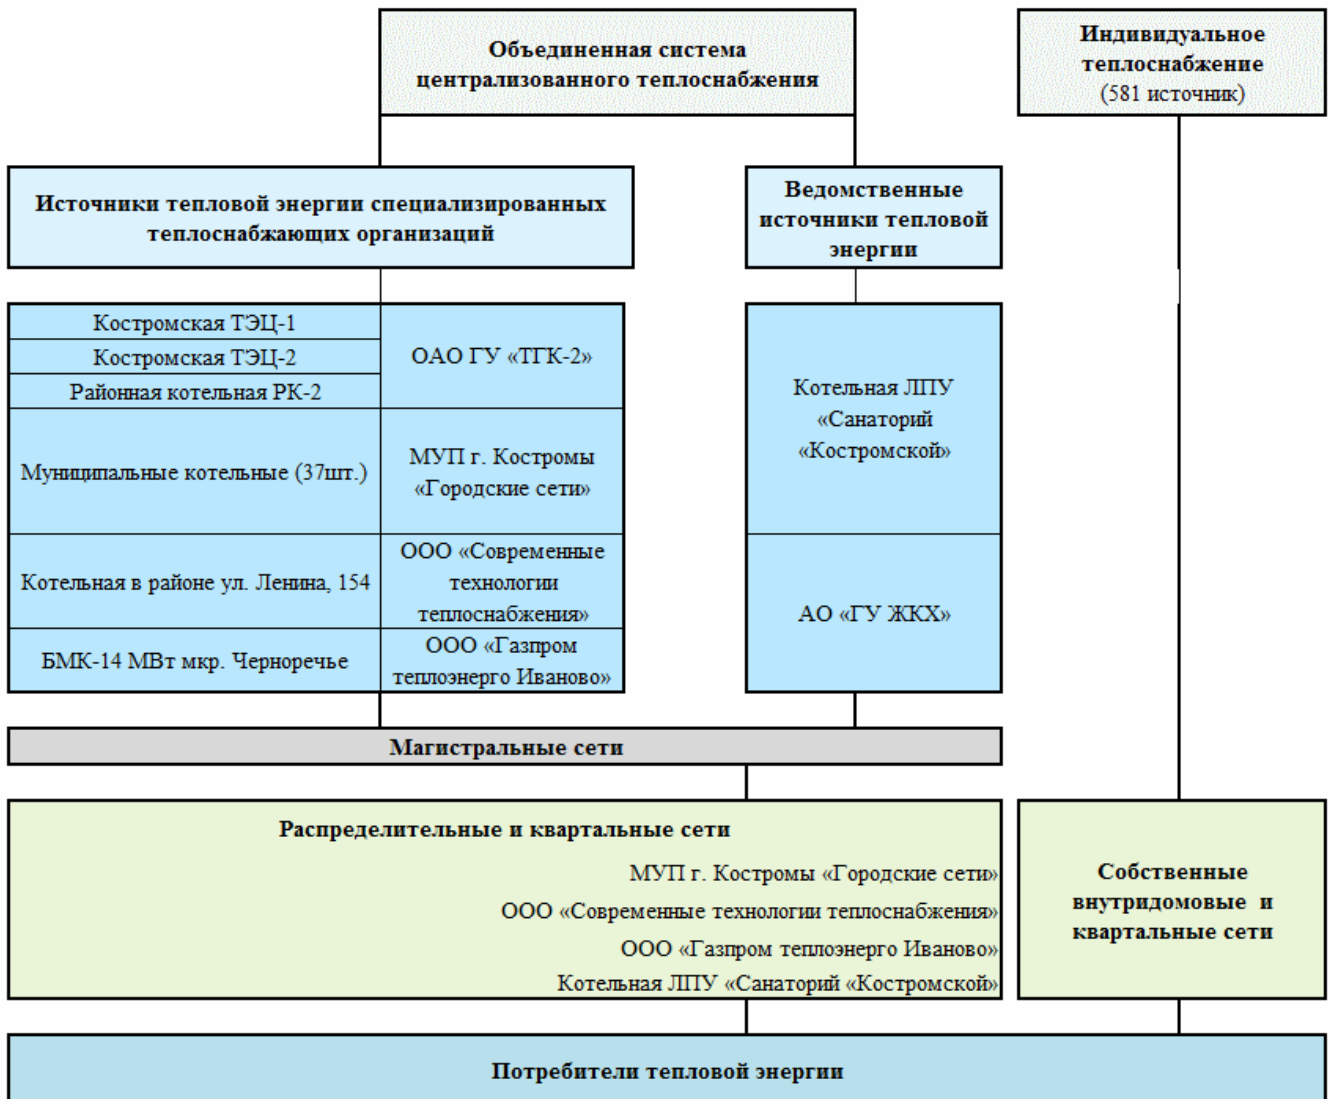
Объединенная система централизованного теплоснабжения

Индивидуальное теплоснабжение (581 источник)

Источники тепловой энергии специализированных теплоснабжающих организаций

Ведомственные источники тепловой энергии

| | |
|---|---|
| Костромская ТЭЦ-1 | ОАО ГУ «ТГК-2» |
| Костромская ТЭЦ-2 | |
| Районная котельная РК-2 | |
| Муниципальные котельные (37шт.) | МУП г. Костромы «Городские сети» |
| Котельная в районе ул. Ленина, 154 | ООО «Современные технологии теплоснабжения» |
| БМК-14 МВт мкр. Черноречье | ООО «Газпром теплоэнерго Иваново» |

Котельная ЛПУ «Санаторий «Костромской»

АО «ГУ ЖКХ»

Магистральные сети

Распределительные и квартальные сети

МУП г. Костромы «Городские сети»

ООО «Современные технологии теплоснабжения»

ООО «Газпром теплоэнерго Иваново»

Котельная ЛПУ «Санаторий «Костромской»

Собственные внутридомовые и квартальные сети

Потребители тепловой энергии